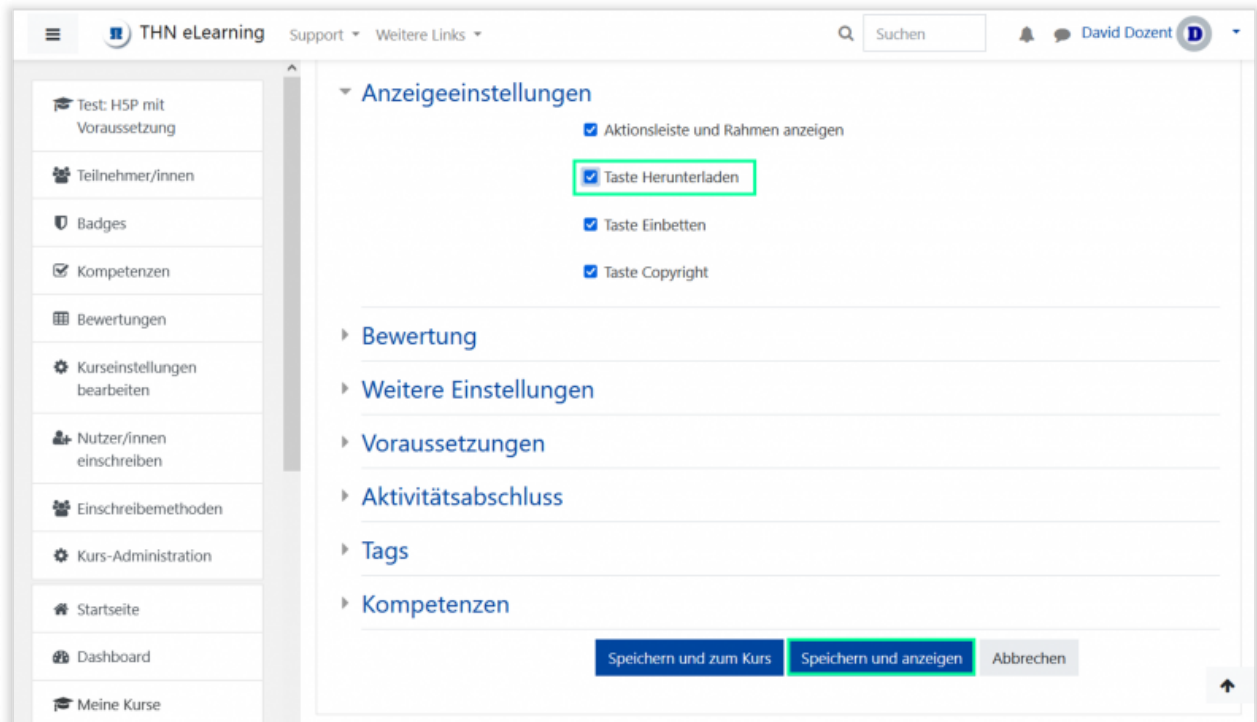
THN eLearning Support Weitere Links

Suchen

David Dozent D

Test: H5P mit Voraussetzung

Teilnehmer/innen

Badges

Kompetenzen

Bewertungen

Kurseinstellungen bearbeiten

Nutzer/innen einschreiben

Einschreibemethoden

Kurs-Administration

Startseite

Dashboard

Meine Kurse

Anzeigeeinstellungen

Aktionsleiste und Rahmen anzeigen

Taste Herunterladen

Taste Einbetten

Taste Copyright

Bewertung

Weitere Einstellungen

Voraussetzungen

Aktivitätsabschluss

Tags

Kompetenzen

Speichern und zum Kurs | Speichern und anzeigen | Abbrechen